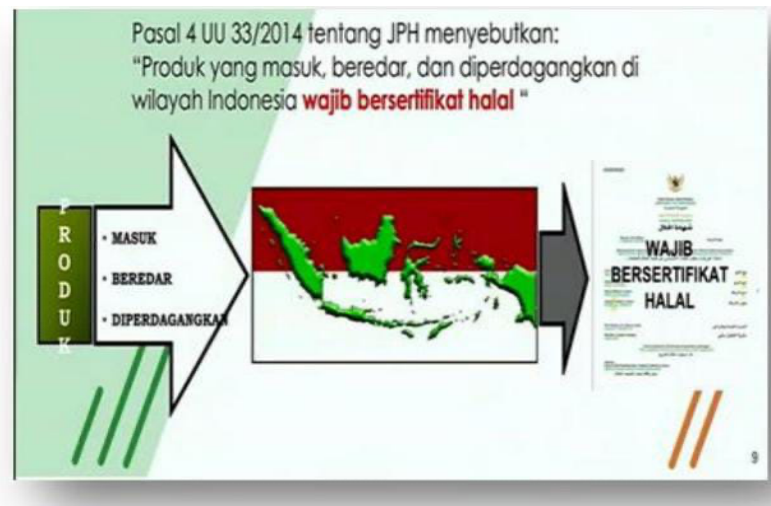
Pasal 4 UU 33/2014 tentang JPH menyebutkan:
"Produk yang masuk, beredar, dan diperdagangkan di wilayah Indonesia **wajib bersertifikat halal** "

P
R
O
D
U
K

• MASUK
• BEREDAR
• DIPERDAGANGKAN

WAJIB
BERSERTIFIKAT
HALAL

9